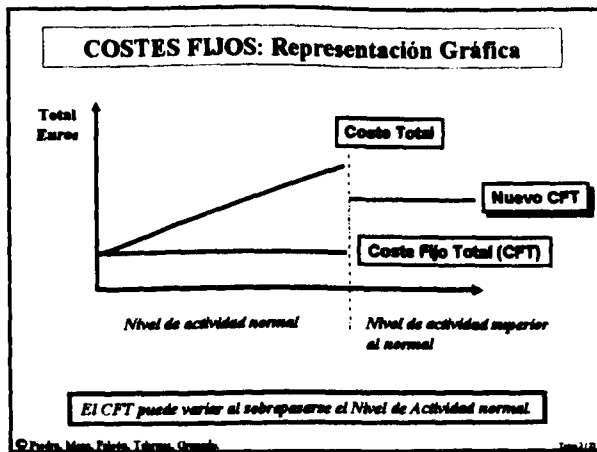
COSTES FIJOS: Representación Gráfica

Total Euros

Coste Total

Nuevo CFT

Coste Fijo Total (CFT)

Nivel de actividad normal

Nivel de actividad superior al normal

El CFT puede variar al sobrepasarse el Nivel de Actividad normal.

© Pedro, Mesa, Palacio, Tabernas, Granada

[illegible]